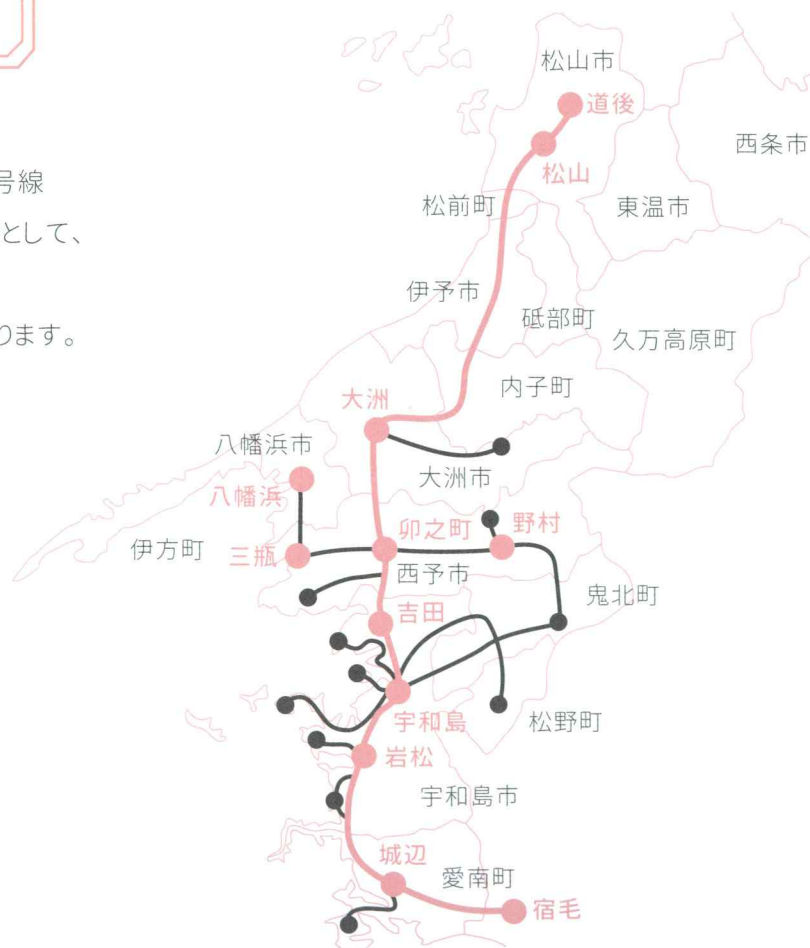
号線
として、
ります。

松山市
道後
西条市
松山
松前町
東温市
伊予市
砥部町
久万高原町
内子町
大洲
八幡浜市
大洲市
八幡浜
野村
伊方町
三瓶
卯之町
西予市
鬼北町
吉田
宇和島
松野町
岩松
宇和島市
城辺
愛南町
宿毛